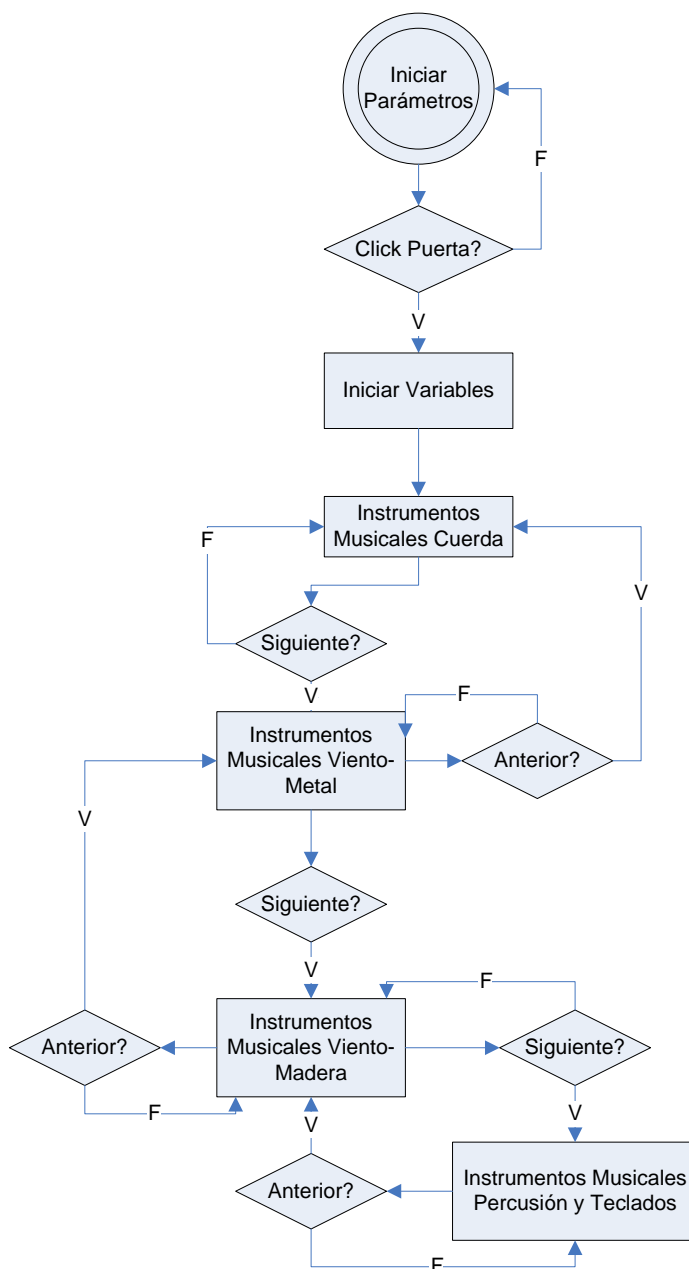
Iniciar Parámetros

F

Click Puerta?

V

Iniciar Variables

Instrumentos Musicales Cuerda

F

V

Siguiente?

V

F

Instrumentos Musicales Viento-Metal

Anterior?

V

Siguiente?

V

F

Anterior?

Instrumentos Musicales Viento-Madera

Siguiente?

F

V

V

Anterior?

Instrumentos Musicales Percusión y Teclados

F